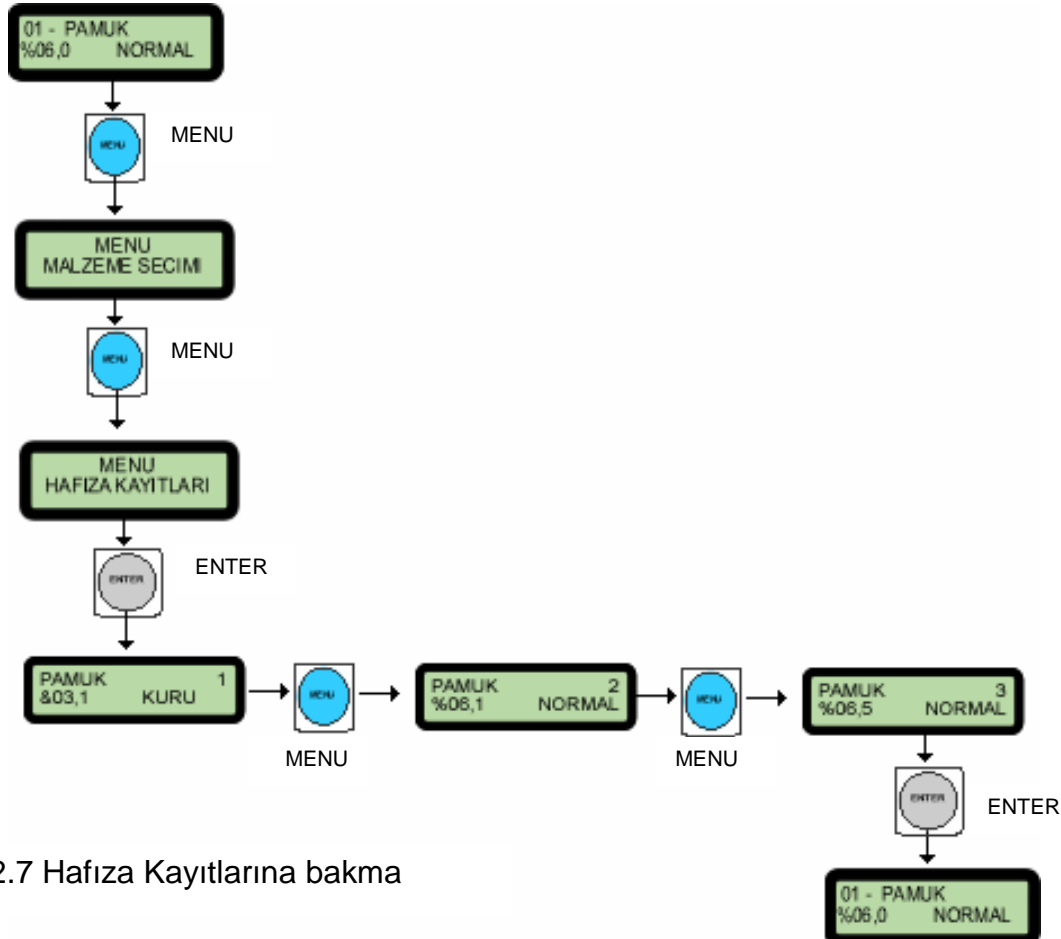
01 - PAMUK
%06,0 NORMAL

MENU
MENU

MENU
MALZEME SECIMI

MENU
MENU

MENU
HAFIZA KAYITLARI

ENTER
ENTER

PAMUK 1
&03,1 KURU

MENU
MENU

PAMUK 2
%06,1 NORMAL

MENU
MENU

PAMUK 3
%06,5 NORMAL

ENTER
ENTER

2.7 Hafıza Kayıtlarına bakma

01 - PAMUK
%06,0 NORMAL